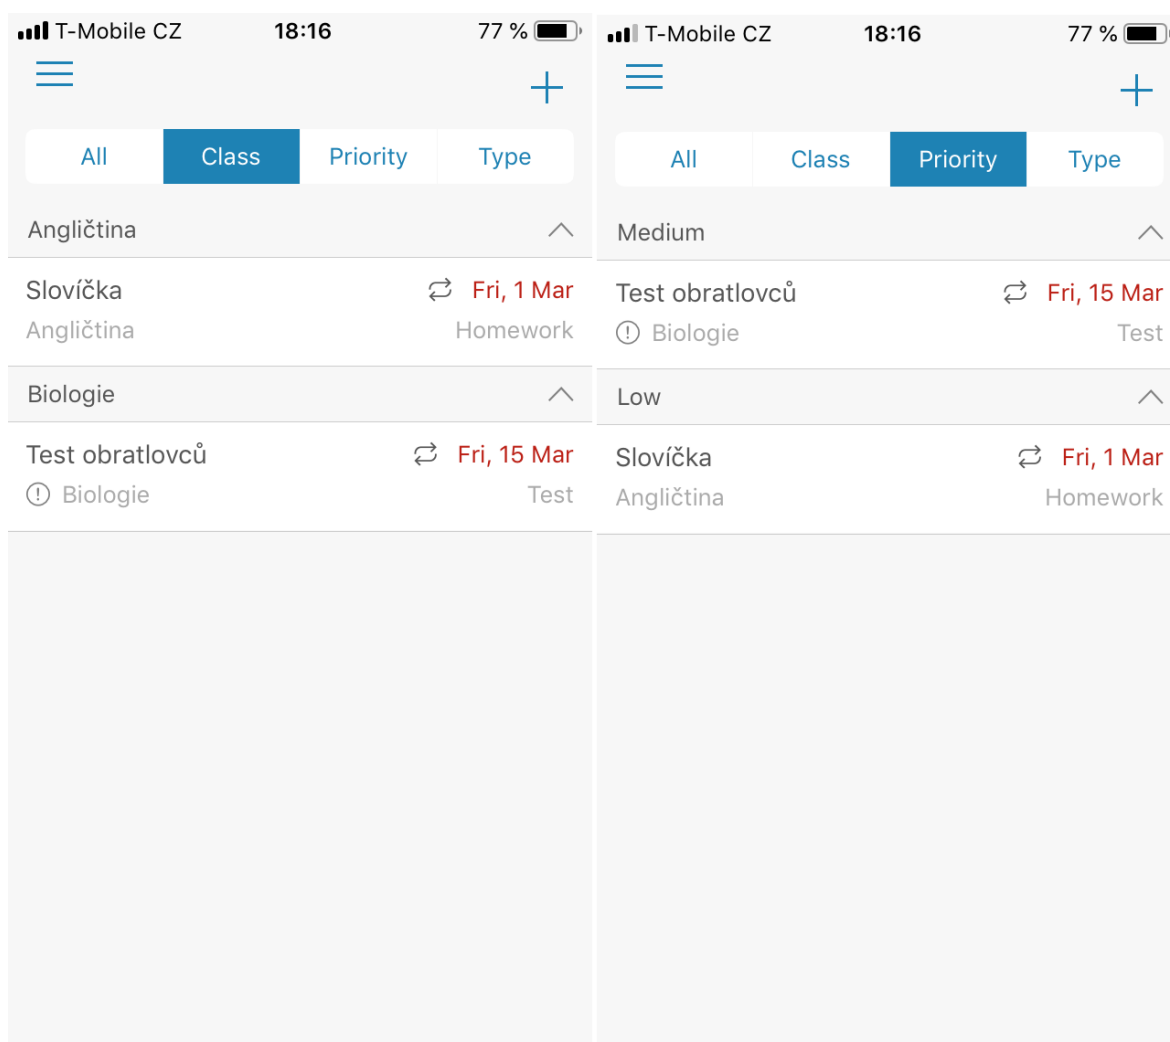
T-Mobile CZ 18:16 77 %

All Class Priority Type

Angličtina

Slovíčka Fri, 1 Mar
Angličtina Homework

Biologie

Test obratlovců Fri, 15 Mar
Biologie Test

T-Mobile CZ 18:16 77 %

All Class Priority Type

Medium

Test obratlovců Fri, 15 Mar
Biologie Test

Low

Slovíčka Fri, 1 Mar
Angličtina Homework